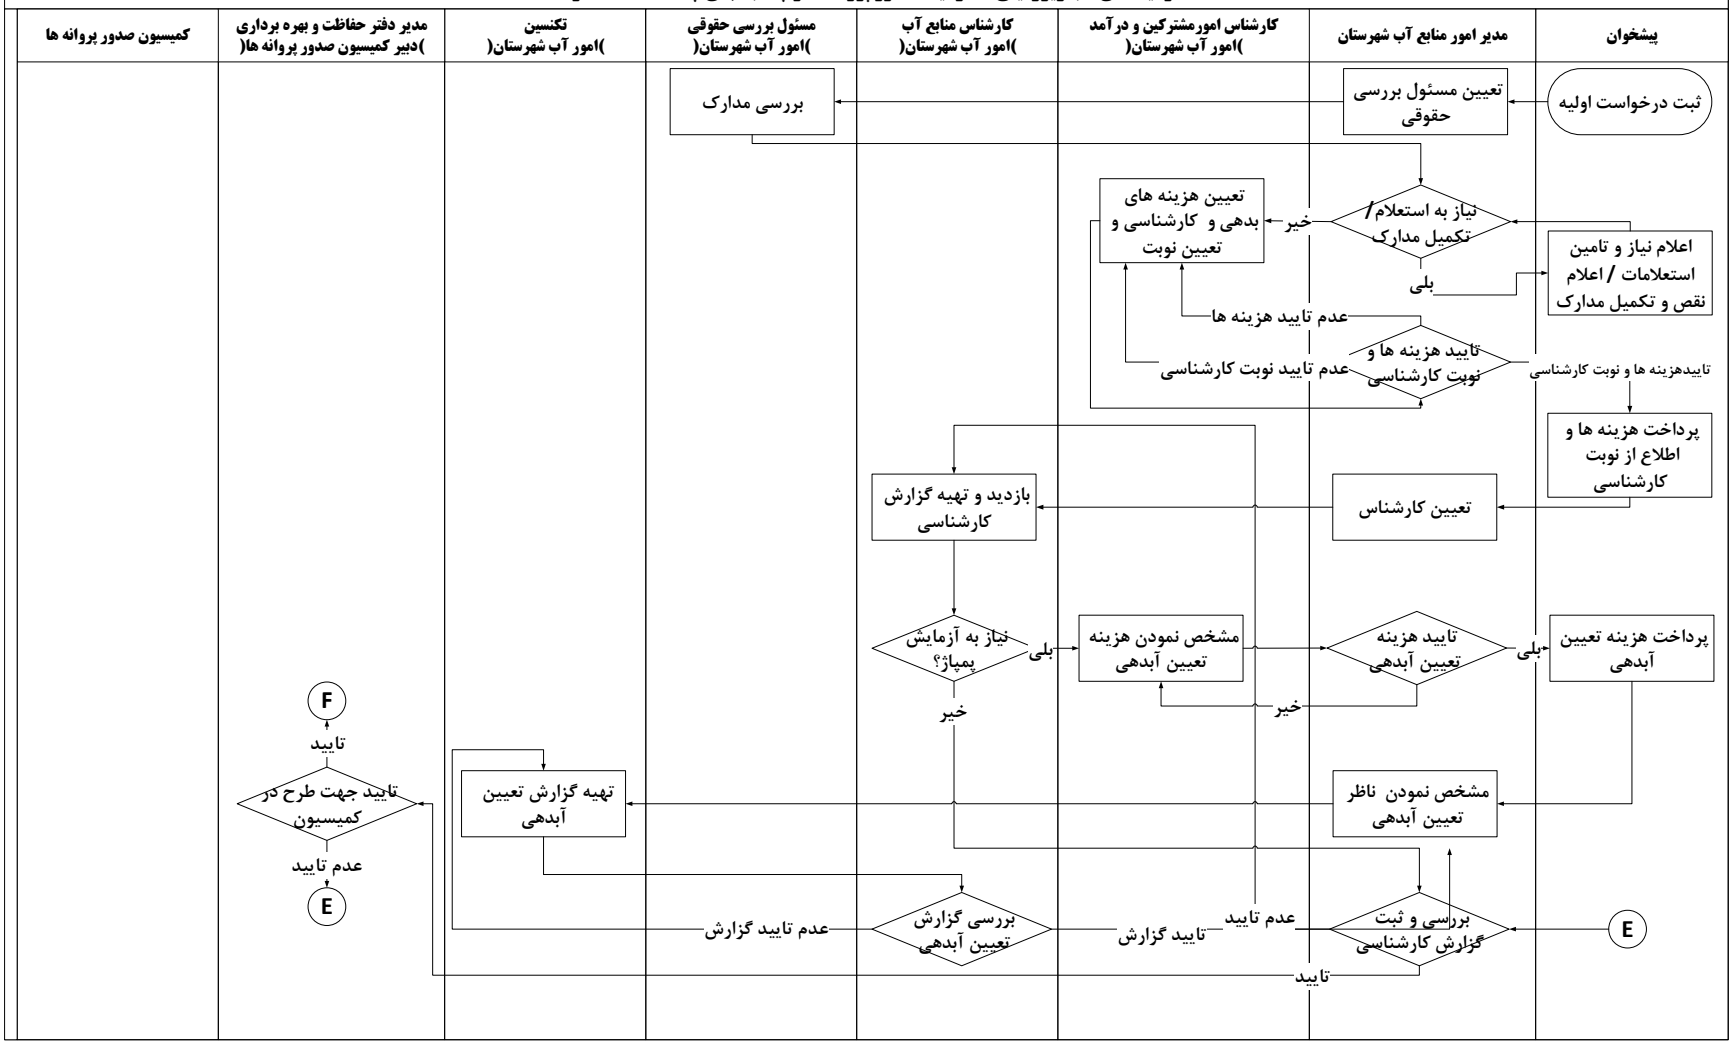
| پیشخوان | مدیر امور منابع آب شهرستان | کارشناس امورمشترکین و درآمد )امور آب شهرستان( | کارشناس منابع آب )امور آب شهرستان( | مسئول بررسی حقوقی )امور آب شهرستان( | تکنسین )امور آب شهرستان( | مدیر دفتر حفاظت و بهره برداری )دبیر کمیسیون صدور پروانه ها( | کمیسیون صدور پروانه ها |
|---|---|---|---|---|---|---|---|

ثبت درخواست اولیه

تعیین مسئول بررسی حقوقی

بررسی مدارک

نیاز به استعلام/ تکمیل مدارک

خیر

تعیین هزینه های بدهی و کارشناسی و تعیین نوبت

بلی

اعلام نیاز و تامین استعلامات / اعلام نقص و تکمیل مدارک

عدم تایید هزینه ها

تایید هزینه ها و نوبت کارشناسی

عدم تایید نوبت کارشناسی

تاییدهزینه ها و نوبت کارشناسی

پرداخت هزینه ها و اطلاع از نوبت کارشناسی

تعیین کارشناس

بازدید و تهیه گزارش کارشناسی

نیاز به آزمایش پمپاژ؟

بلی

مشخص نمودن هزینه تعیین آبدهی

تایید هزینه تعیین آبدهی

بلی

پرداخت هزینه تعیین آبدهی

خیر

خیر

F

تایید

تایید جهت طرح در کمیسیون

تهیه گزارش تعیین آبدهی

مشخص نمودن ناظر تعیین آبدهی

عدم تایید

E

بررسی گزارش تعیین آبدهی

عدم تایید گزارش

تایید گزارش

عدم تایید

بررسی و ثبت گزارش کارشناسی

E

تایید